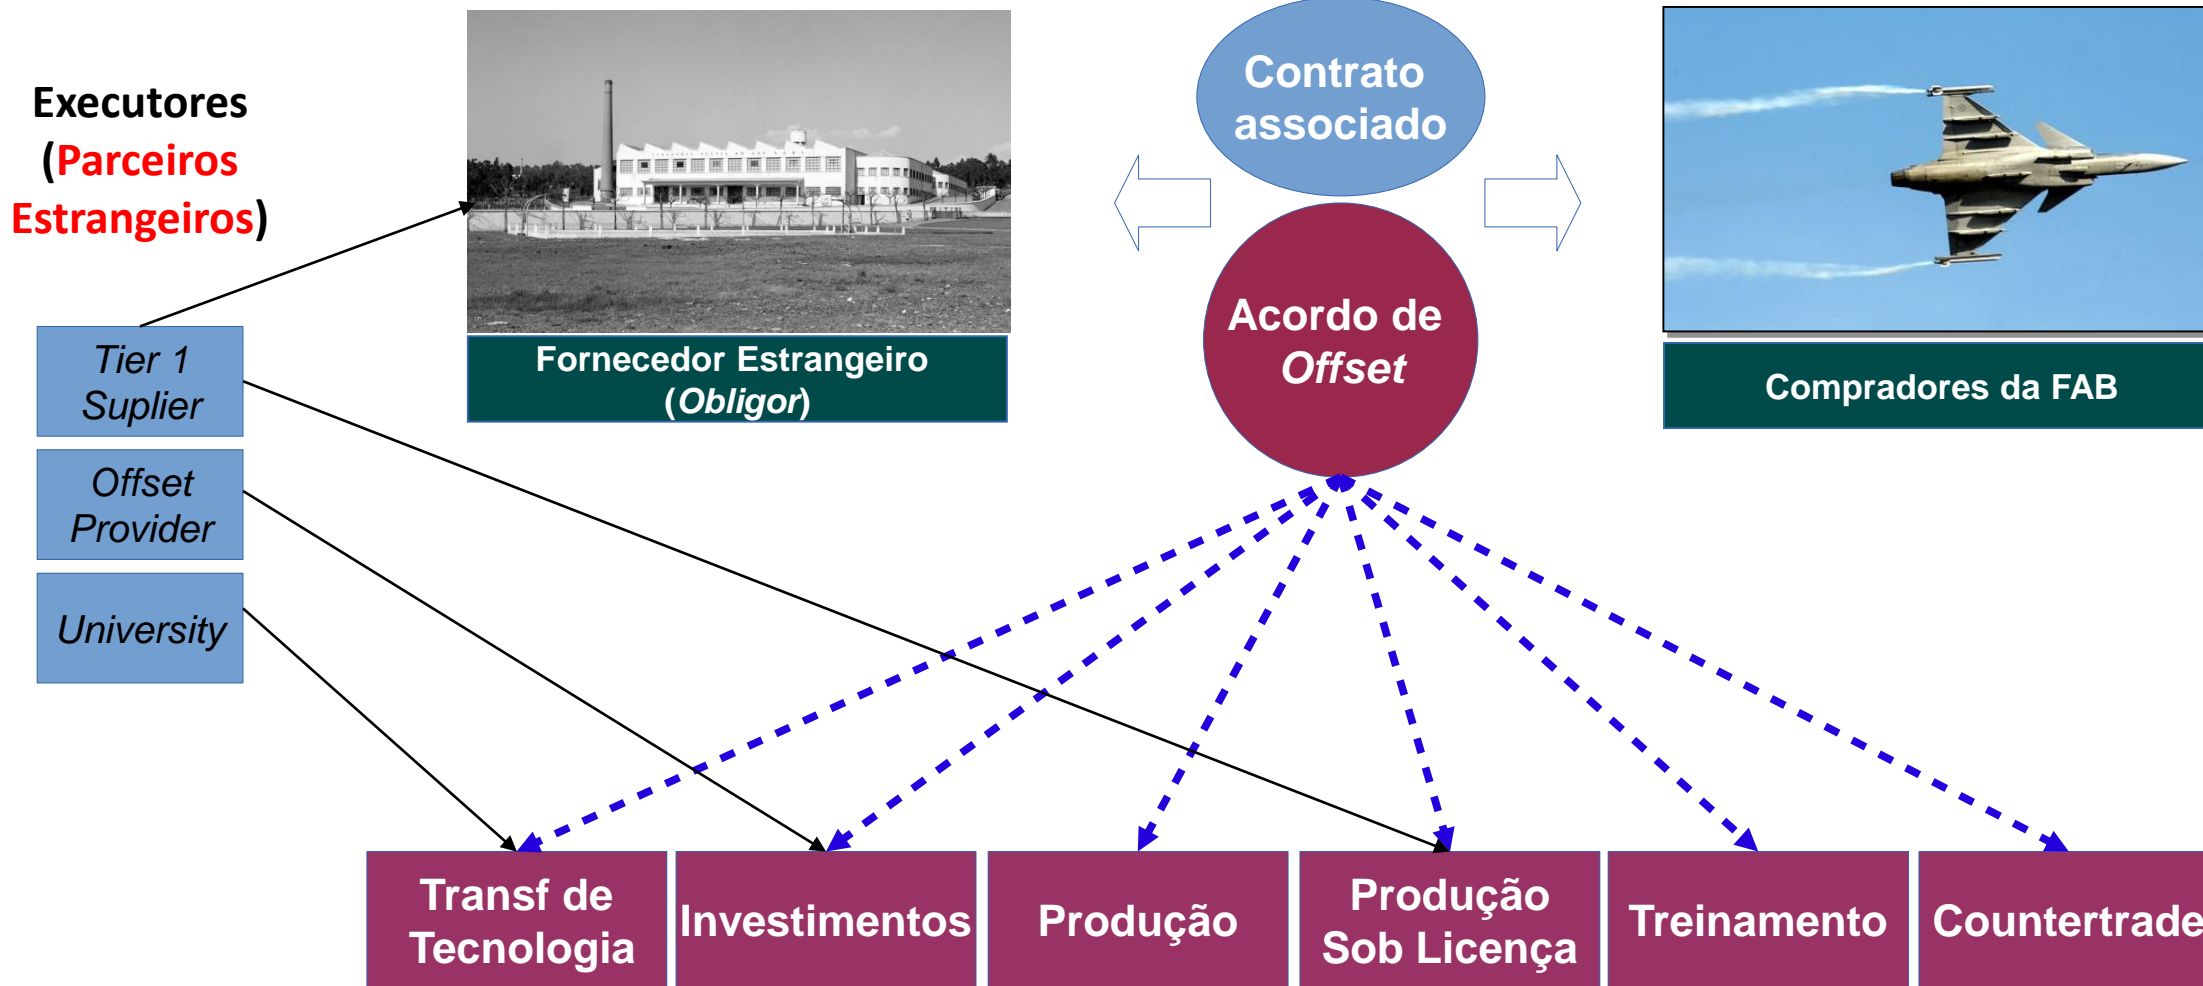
Executores (Parceiros Estrangeiros)

Tier 1 Suplier

Offset Provider

University

Fornecedor Estrangeiro (Obligor)

Contrato associado

Acordo de Offset

Compradores da FAB

Transf de Tecnologia

Investimentos

Produção

Produção Sob Licença

Treinamento

Countertrade